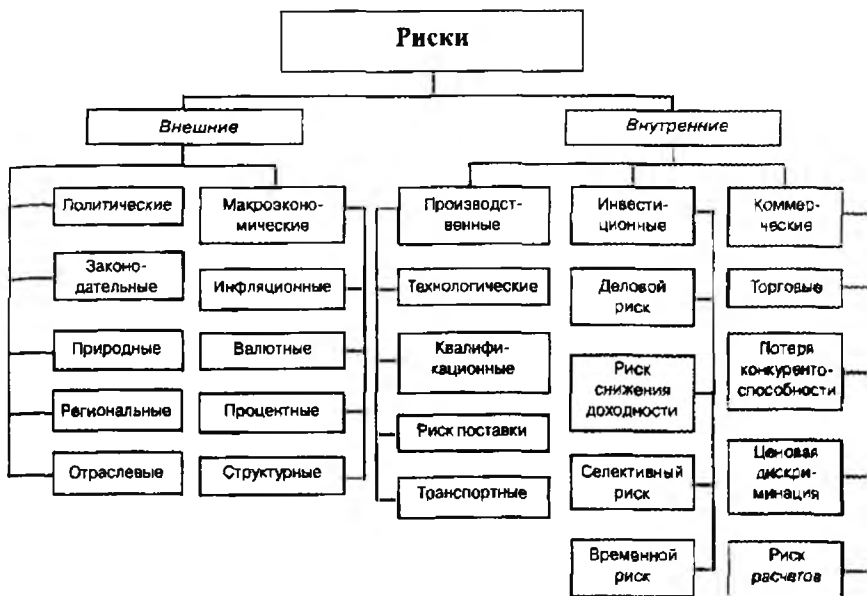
Риски

Внешние

Политические

Законодательные

Природные

Региональные

Отраслевые

Макроэкономические

Инфляционные

Валютные

Процентные

Структурные

Внутренние

Производственные

Технологические

Квалификационные

Риск поставки

Транспортные

Инвестиционные

Деловой риск

Риск снижения доходности

Селективный риск

Временной риск

Коммерческие

Торговые

Потеря конкурентоспособности

Ценовая дискриминация

Риск расчетов